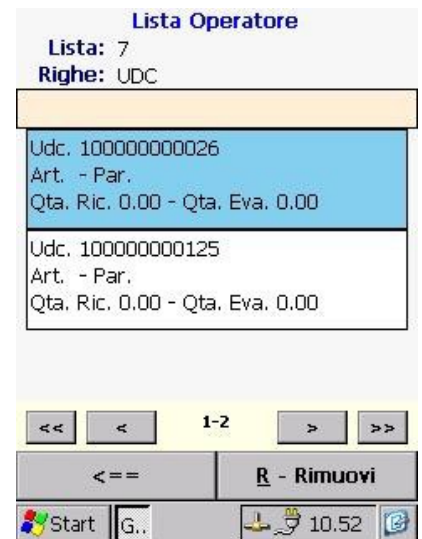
Lista Operatore
Lista: 7
Righe: UDC

Udc. 100000000026
Art. - Par.
Qta. Ric. 0.00 - Qta. Eva. 0.00

Udc. 100000000125
Art. - Par.
Qta. Ric. 0.00 - Qta. Eva. 0.00

<< < 1-2 > >>

<== R - Rimuovi

Start G.. 10.52